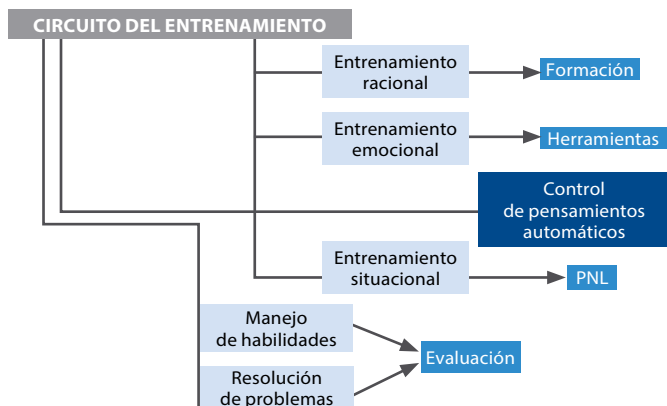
CIRCUITO DEL ENTRENAMIENTO

Entrenamiento racional

Formación

Entrenamiento emocional

Herramientas

Control de pensamientos automáticos

Entrenamiento situacional

PNL

Manejo de habilidades

Evaluación

Resolución de problemas